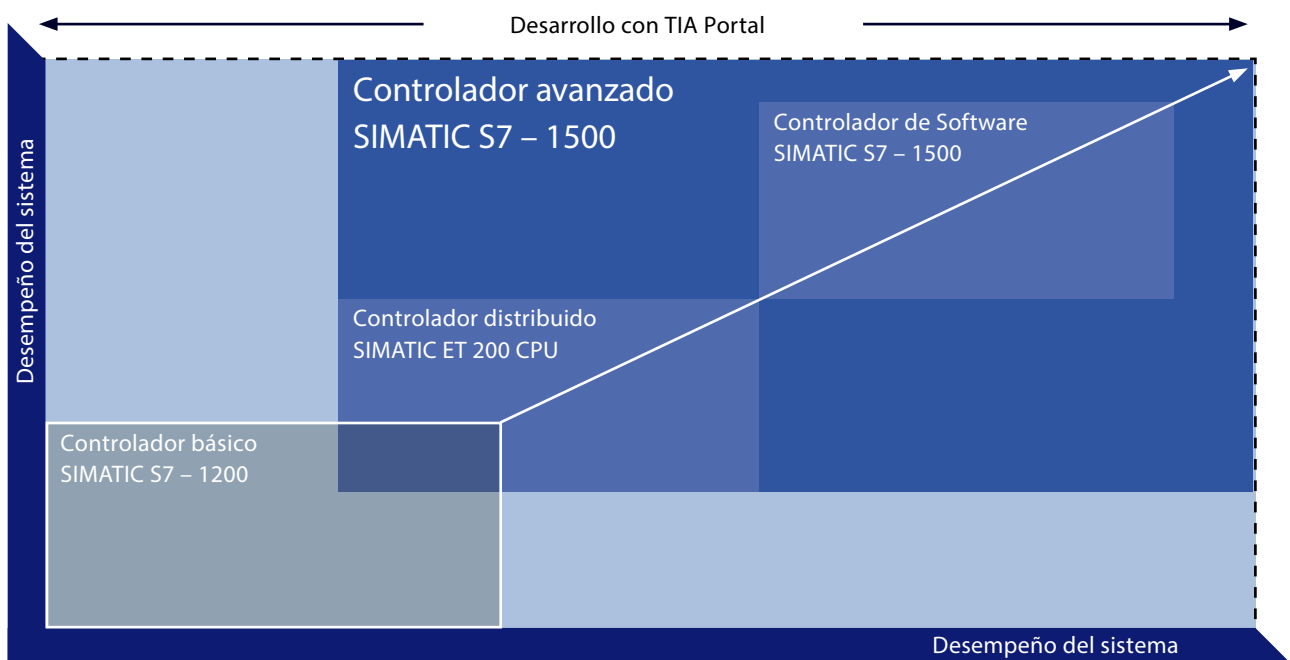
Desarrollo con TIA Portal

Desempeño del sistema

Controlador avanzado
SIMATIC S7 – 1500

Controlador de Software
SIMATIC S7 – 1500

Controlador distribuido
SIMATIC ET 200 CPU

Controlador básico
SIMATIC S7 – 1200

Desempeño del sistema